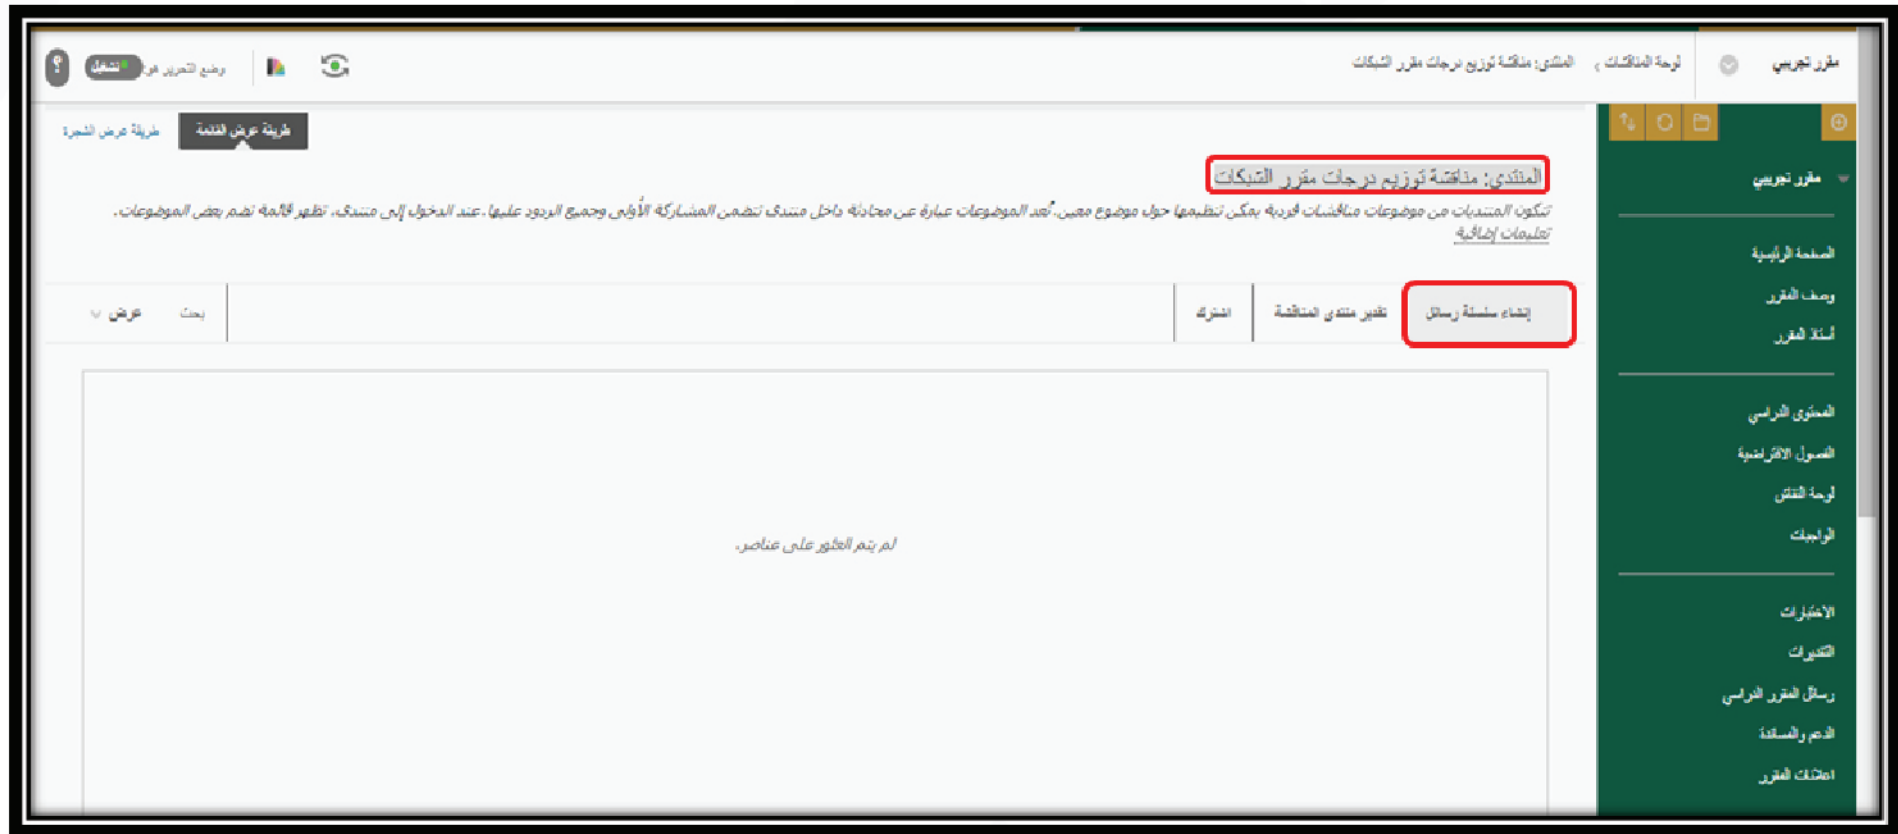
مقرر تجريبي
لوحة المناقشات › المنتدى: مناقشة توزيع درجات مقرر الشبكات

وضع التحرير هو تشغيل

طريقة عرض القائمة
طريقة عرض الشجرة

مقرر تجريبي

الصفحة الرئيسية
وصف المقرر
أستاذ المقرر

المحتوى الدراسي
الفصول الافتراضية
لوحة النقاش
الواجبات

الاختبارات
التقديرات
رسائل المقرر الدراسي
الدعم والمساندة
اعلانات المقرر

المنتدى: مناقشة توزيع درجات مقرر الشبكات

تتكون المنتديات من موضوعات مناقشات فردية يمكن تنظيمها حول موضوع معين. تُعد الموضوعات عبارة عن محادثة داخل منتدى تتضمن المشاركة الأولى وجميع الردود عليها. عند الدخول إلى منتدى، تظهر قائمة تضم بعض الموضوعات.
تعليمات إضافية

إنشاء سلسلة رسائل
تقدير منتدى المناقشة
اشترك
بحث
عرض

لم يتم العثور على عناصر.